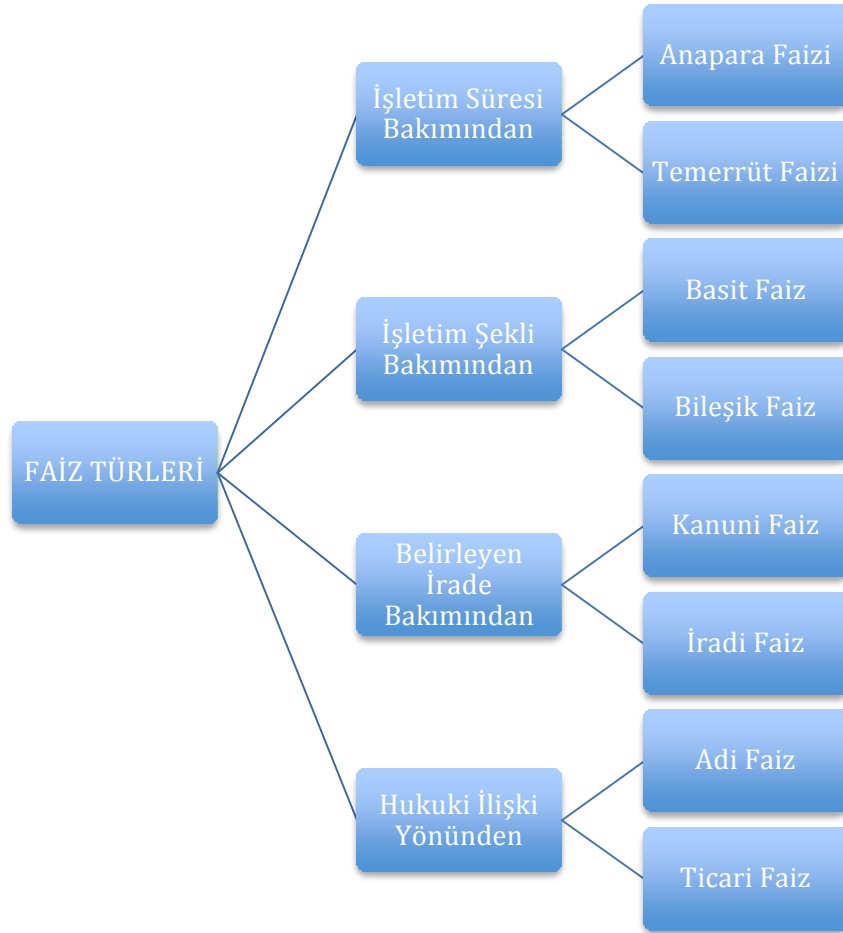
FAİZ TÜRLERİ

İşletim Süresi Bakımından

Anapara Faizi

Temerrüt Faizi

İşletim Şekli Bakımından

Basit Faiz

Bileşik Faiz

Belirleyen İrade Bakımından

Kanuni Faiz

İradi Faiz

Hukuki İlişki Yönünden

Adi Faiz

Ticari Faiz